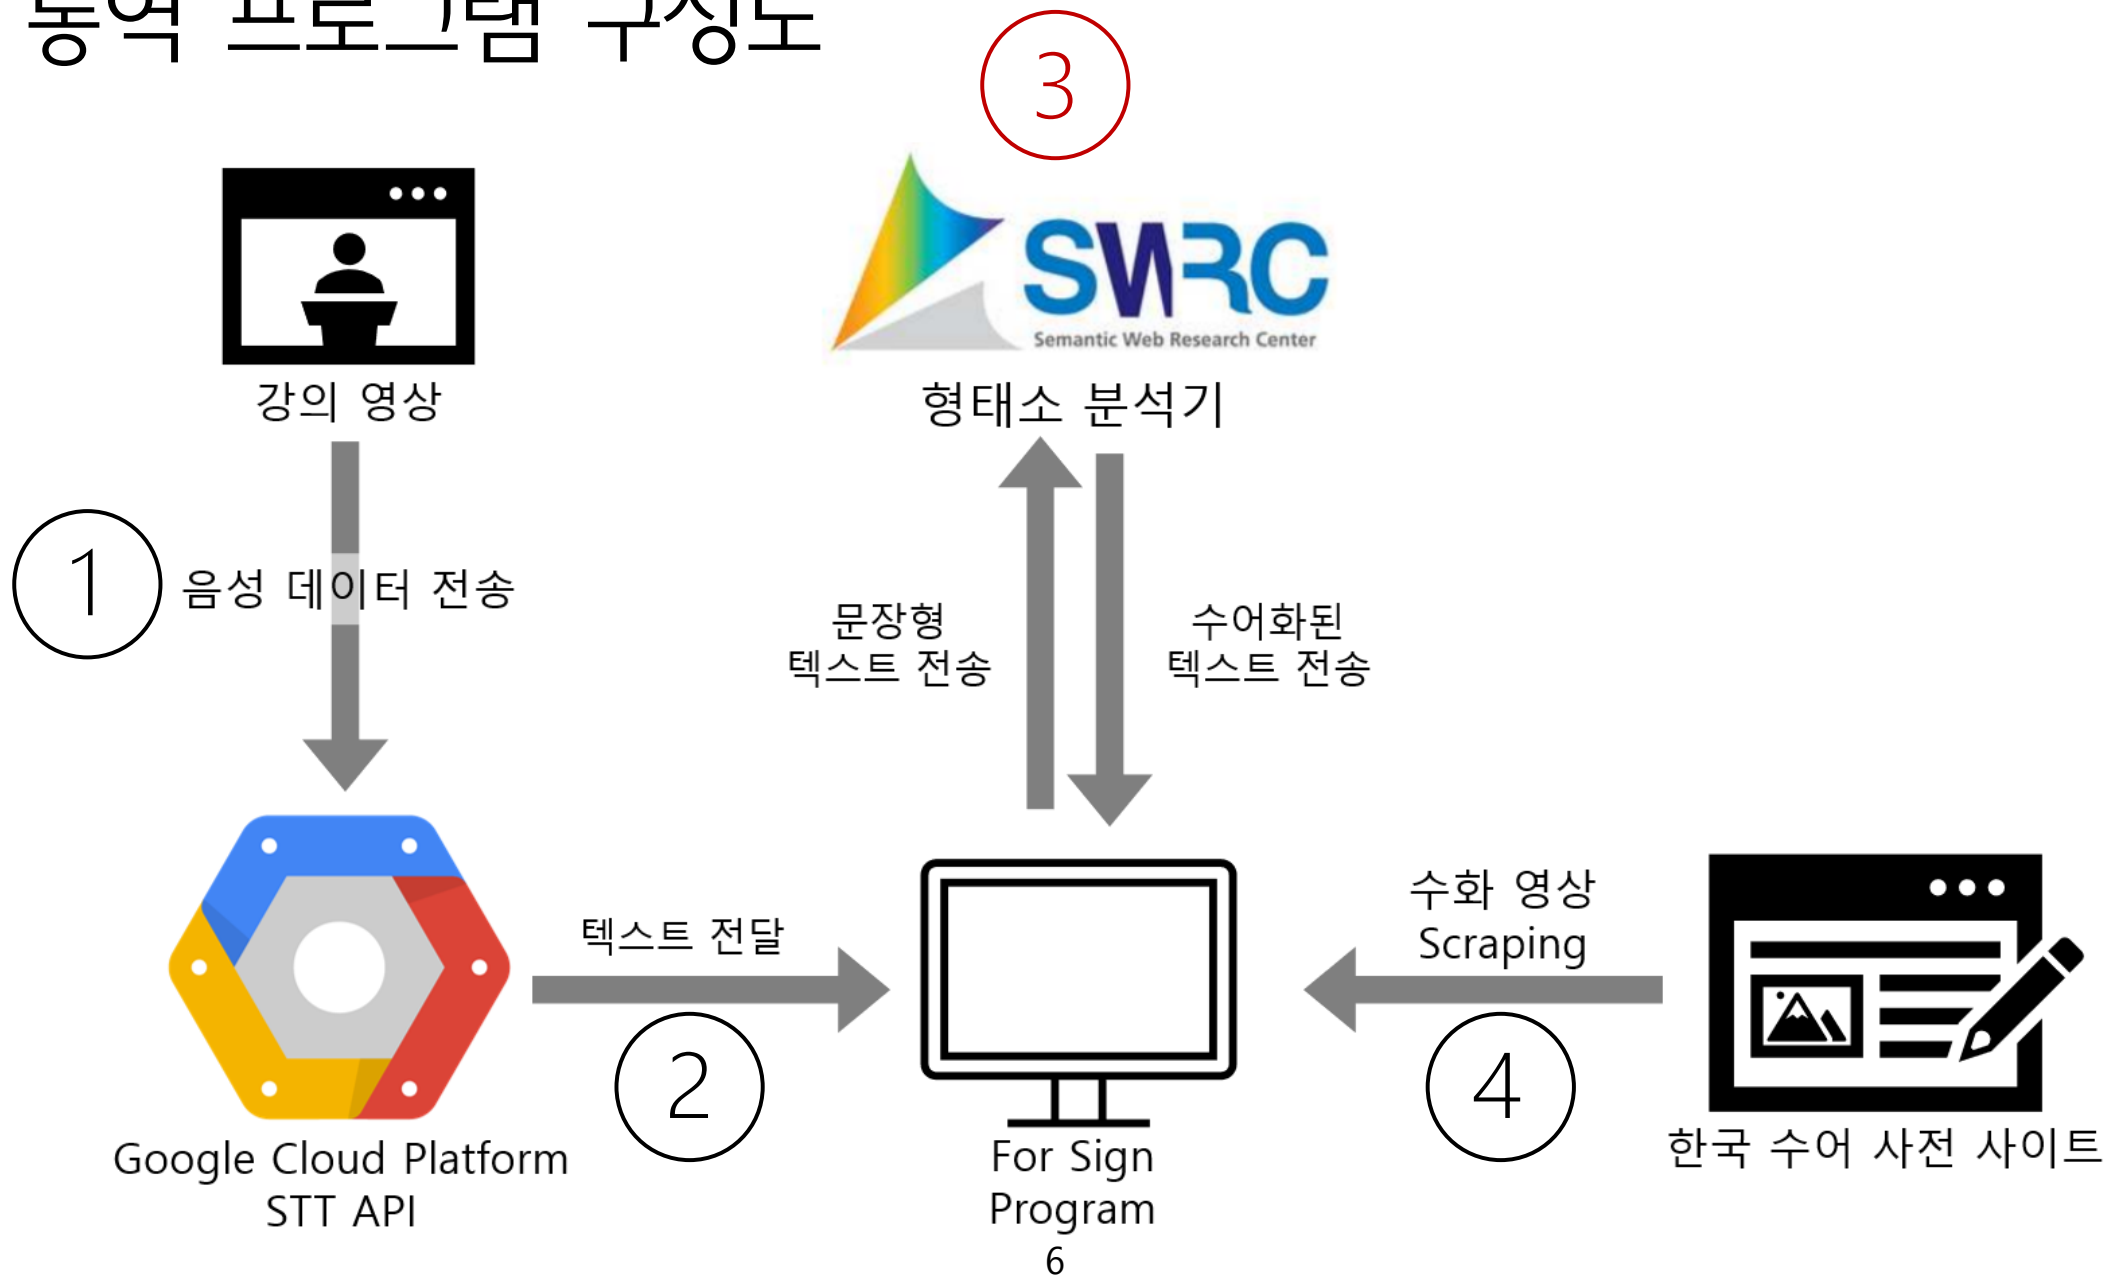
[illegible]

3

SWRC
Semantic Web Research Center

강의 영상

형태소 분석기

1

음성 데이터 전송

문장형
텍스트 전송

수어화된
텍스트 전송

텍스트 전달

수화 영상
Scraping

2

4

Google Cloud Platform
STT API

For Sign
Program

한국 수어 사전 사이트

6